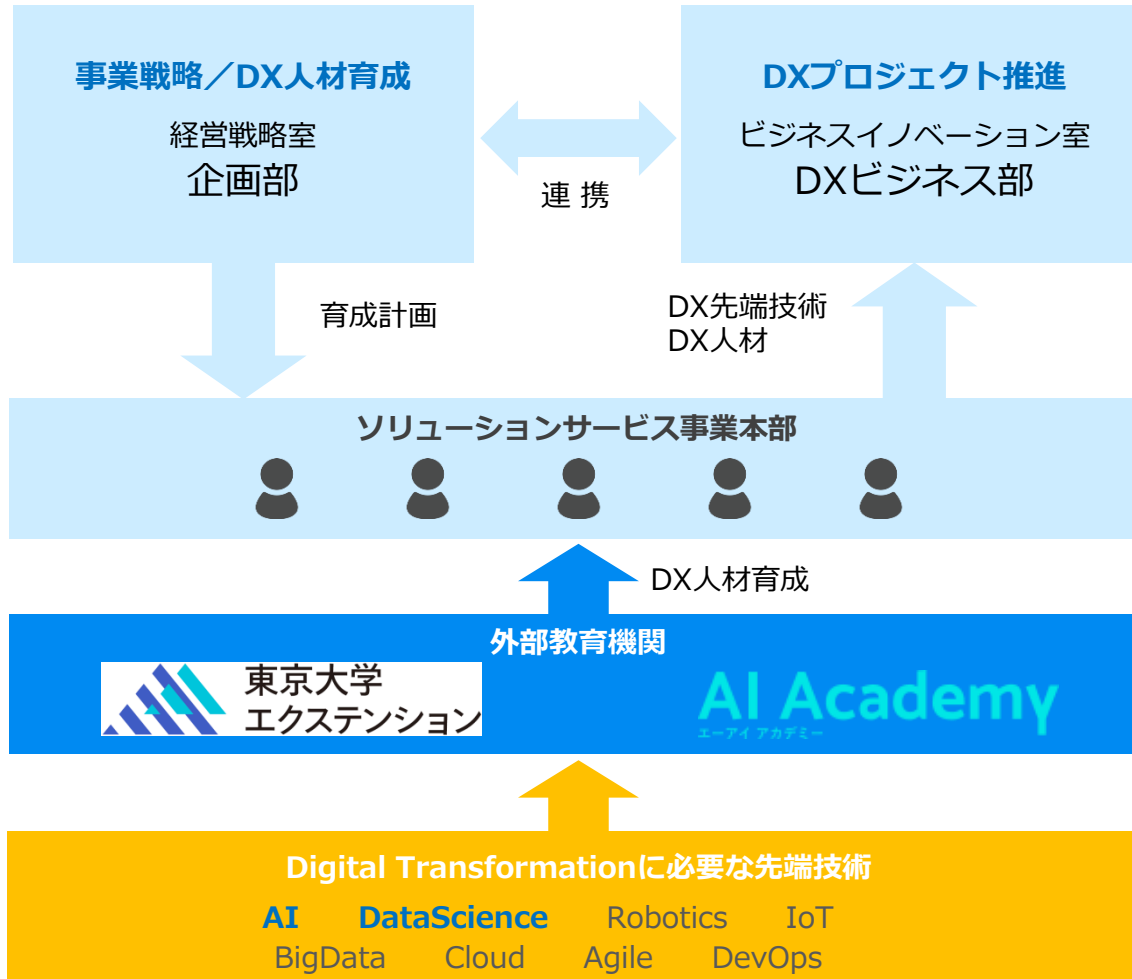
事業戦略／DX人材育成
経営戦略室
企画部

連 携

DXプロジェクト推進
ビジネスイノベーション室
DXビジネス部

育成計画

DX先端技術
DX人材

ソリューションサービス事業本部

DX人材育成

外部教育機関
東京大学
エクステンション
AI Academy
エーアイ アカデミー

Digital Transformationに必要な先端技術
AI DataScience Robotics IoT
BigData Cloud Agile DevOps